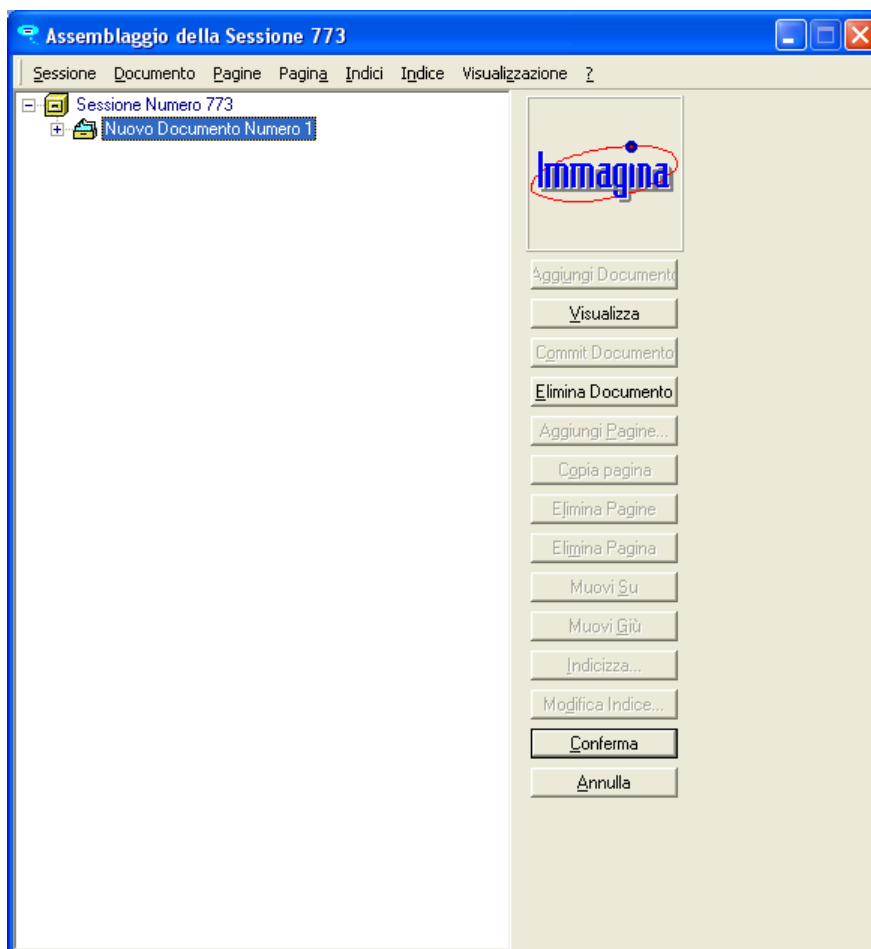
Assemblaggio della Sessione 773

Sessione Documento Pagine Pagina Indici Indice Visualizzazione ?

Sessione Numero 773
Nuovo Documento Numero 1

Immagina

Aggiungi Documento
Visualizza
Commit Documento
Elimina Documento
Aggiungi Pagine...
Copia pagina
Elimina Pagine
Elimina Pagina
Muovi Su
Muovi Giù
Indicizza...
Modifica Indice...
Conferma
Annulla